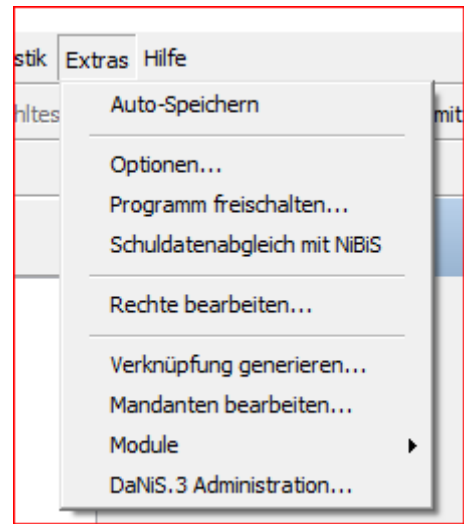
stik Extras Hilfe

hltes

mit

Auto-Speichern

Optionen...
Programm freischalten...
Schuldatenabgleich mit NiBiS

Rechte bearbeiten...

Verknüpfung generieren...
Mandanten bearbeiten...
Module
DaNiS.3 Administration...